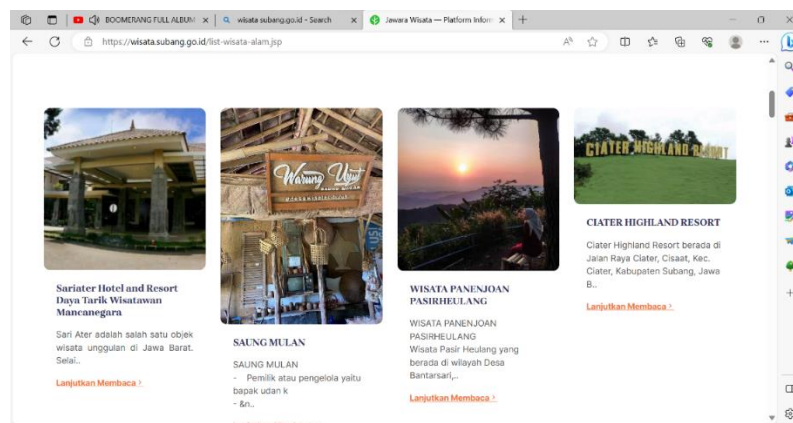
BOOMERANG FULL ALBUM ×
wisata subang.go.id - Search ×
Jawara Wisata — Platform Inform ×
+
https://wisata.subang.go.id/list-wisata-alam.jsp

Warung Urip

CIATER HIGHLAND RESORT

Sariater Hotel and Resort Daya Tarik Wisatawan Mancanegara

Sari Ater adalah salah satu objek wisata unggulan di Jawa Barat. Selai..

Lanjutkan Membaca >

SAUNG MULAN

SAUNG MULAN
- Pemilik atau pengelola yaitu bapak udan k
- &n..

WISATA PANENJOAN PASIRHEULANG

WISATA PANENJOAN PASIRHEULANG
Wisata Pasir Heulang yang berada di wilayah Desa Bantarsari,..

Lanjutkan Membaca >

CIATER HIGHLAND RESORT

Ciater Highland Resort berada di Jalan Raya Ciater, Cisaat, Kec. Ciater, Kabupaten Subang, Jawa B..

Lanjutkan Membaca >